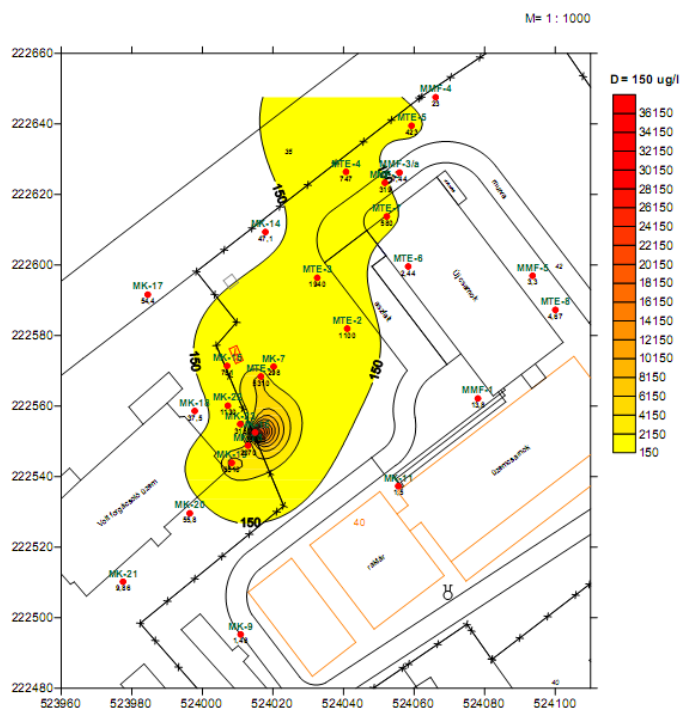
M= 1 : 1000

222660
222640
222620
222600
222580
222560
222540
222520
222500
222480

523960 523980 524000 524020 524040 524060 524080 524100

D = 150 ug/l
36150
34150
32150
30150
28150
26150
24150
22150
20150
18150
16150
14150
12150
10150
8150
6150
4150
2150
150

MMF-4
23
MTE-5
42.1
35
MTE-4
7.47
MMF-3/a
31.9
MTE-7
5.83
150
MK-14
47.1
MTE-6
2.44
MTE-3
1940
MK-17
54.4
MMF-5
3.3
42
MTE-8
4.27
MTE-2
1120
150
150
MK-16
MK-7
MTE
MMF-1
13.8
MK-18
37.5
MK-21
MK-11
MK-20
55.8
MK-21
9.86
MK-9
1.48
150
40
40
Vasfeldolgozó üzem
Üzemcsarnok
raktár
Üzemcsarnok
műhely